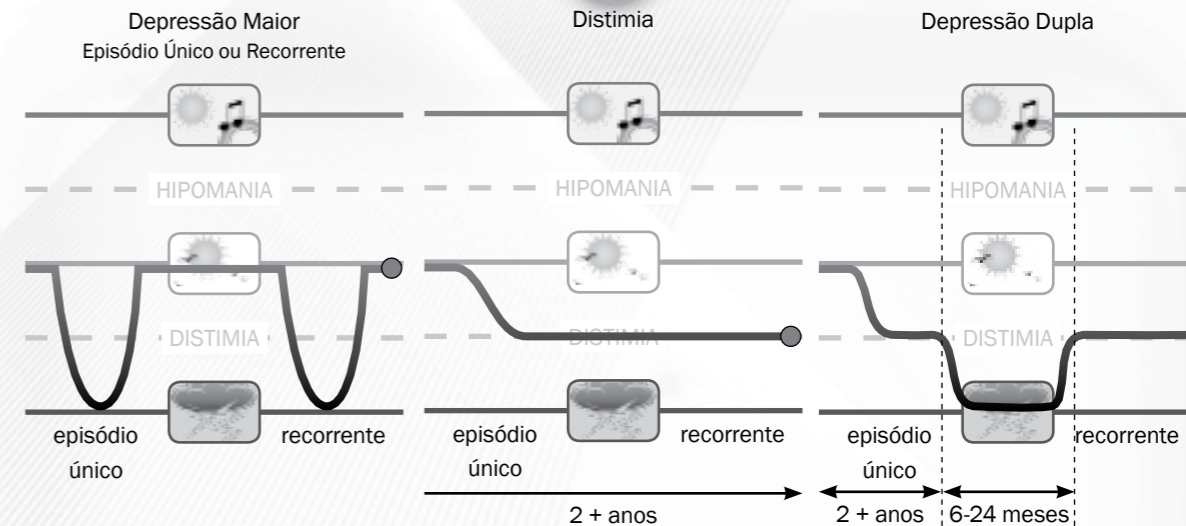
Depressão Maior
Episódio Único ou Recorrente

Distimia

Depressão Dupla

HIPOMANIA

HIPOMANIA

HIPOMANIA

DISTIMIA

DISTIMIA

DISTIMIA

episódio único

recorrente

episódio único

recorrente

episódio único

recorrente

2 + anos

2 + anos

6-24 meses